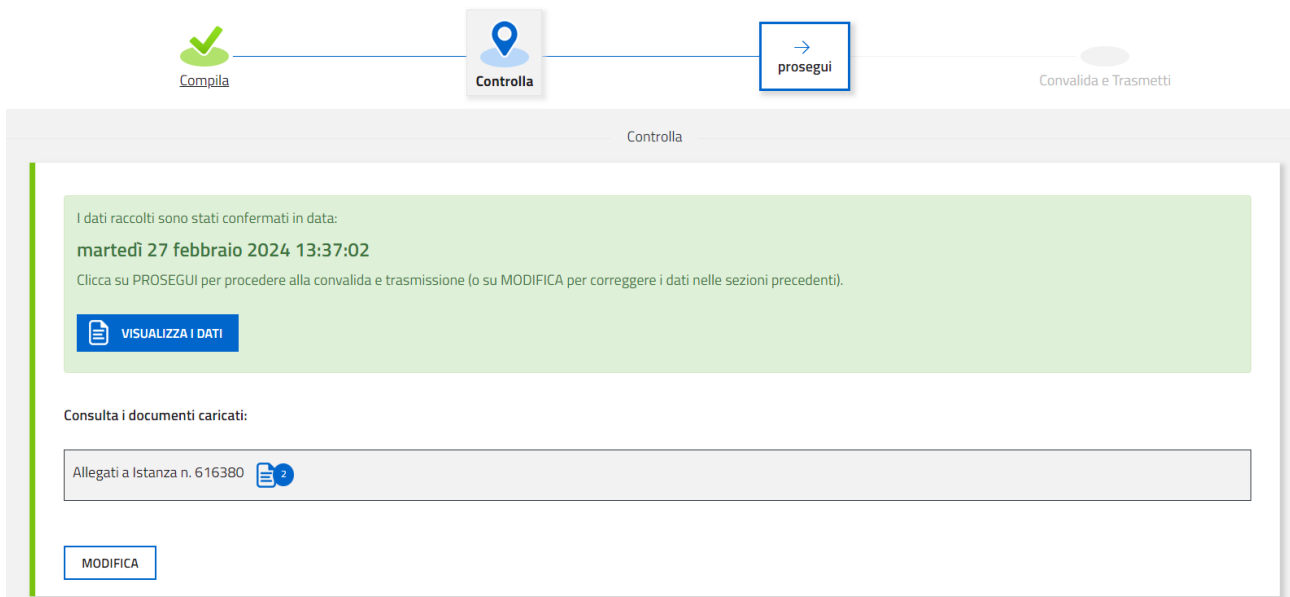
Compila

Controlla

→
prosegui

Convalida e Trasmetti

Controlla

I dati raccolti sono stati confermati in data:

martedì 27 febbraio 2024 13:37:02

Clicca su PROSEGUI per procedere alla convalida e trasmissione (o su MODIFICA per correggere i dati nelle sezioni precedenti).

VISUALIZZA I DATI

Consulta i documenti caricati:

Allegati a Istanza n. 616380 2

MODIFICA